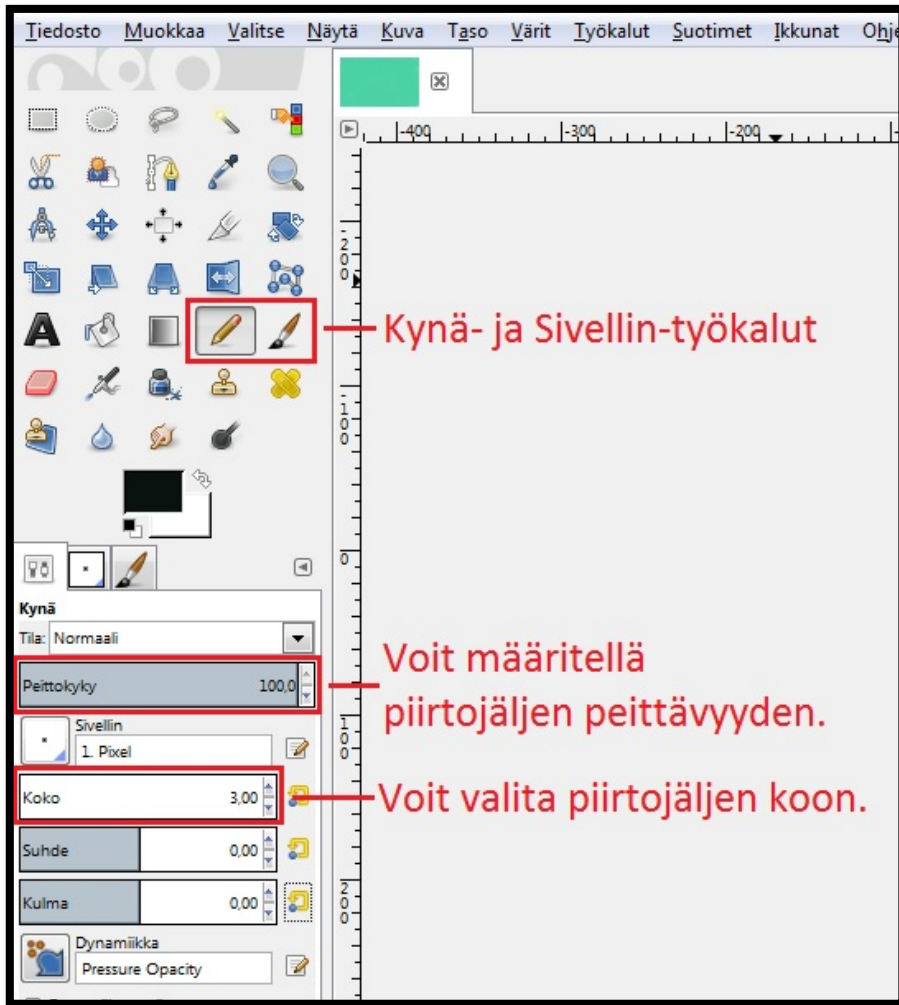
Tiedosto Muokkaa Valitse Näytä Kuva Taso Värit Työkalut Suotimet Ikkunat Ohje

-400 -300 -200

200

100

0

100

200

Kynä- ja Sivellin-työkalut

Kynä

Tila: Normaali

Peittokyky 100,0

Sivellin

1. Pixel

Koko 3,00

Suhde 0,00

Kulma 0,00

Dynamiikka

Pressure Opacity

Voit määritellä piirtojäljen peittävyyden.

Voit valita piirtojäljen koon.